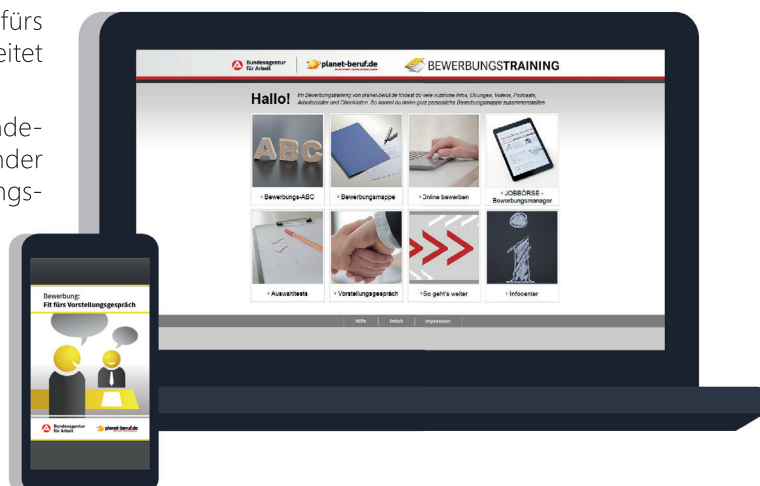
fürs
eitet

nde-
nder
ngs-

Bundesagentur für Arbeit

planet-beruf.de

BEWERBUNGSTRAINING

Hallo!

Im Bewerbungstraining von planet-beruf.de findest du viele nützliche Infos, Übungen, Videos, Podcasts, Arbeitsblätter und Checklisten. So kannst du deine ganz persönliche Bewerbungsmappe zusammenstellen

ABC

› Bewerbungs-ABC

› Bewerbungsmappe

› Online bewerben

› JOBBÖRSE - Bewerbungsmanager

› Auswahltests

› Vorstellungsgespräch

› So geht's weiter

› Infocenter

Hilfe | Inhalt | Impressum

Bewerbung:
Fit fürs Vorstellungsgespräch

Bundesagentur für Arbeit

planet-beruf.de